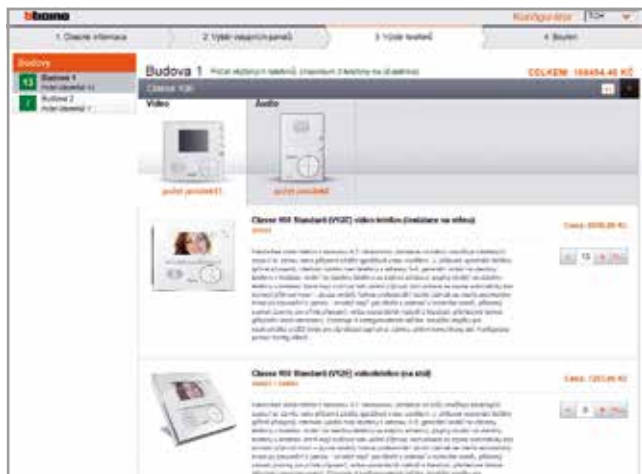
bticino

Konfigurátor

1. Obecné informace

2. Výběr vstupních panelů

3. Výběr telefonů

4. Souhrn

Budovy

13 Budova 1

2 Budova 2

Budova 1

CELKEM: 166454.46 Kč

Classe 100

Video

Audio

Classe 100 Standard (V12E) videotelefon (instalace na stěnu)

Cena: 6036.86 Kč

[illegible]

13

Classe 100 Standard (V12E) videotelefon (na stůl)

Cena: 7203.06 Kč

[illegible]

0